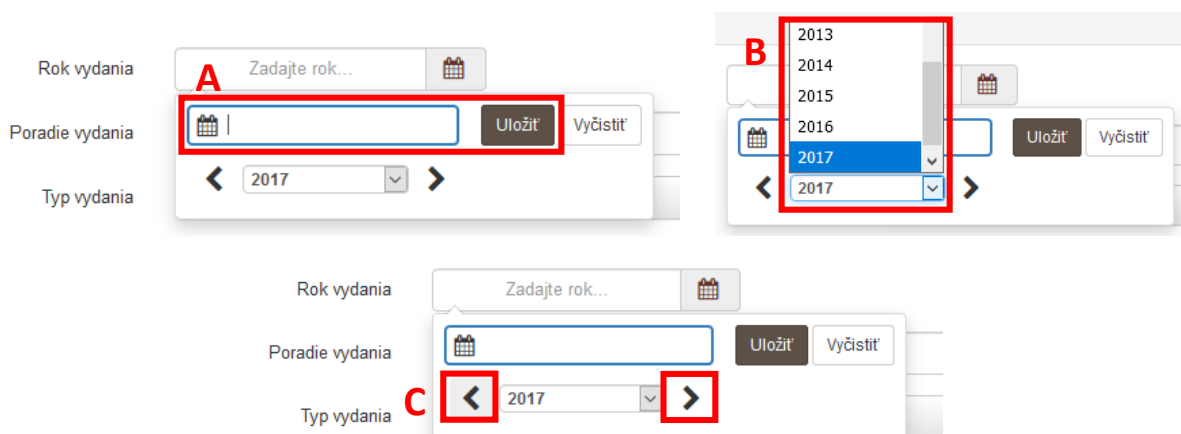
Rok vydania
Zadajte rok...
A
Uložiť
Vyčistiť
Poradie vydania
2017
Typ vydania

B
2013
2014
2015
2016
2017
Uložiť
Vyčistiť
2017

Rok vydania
Zadajte rok...
Poradie vydania
Uložiť
Vyčistiť
C
2017
Typ vydania